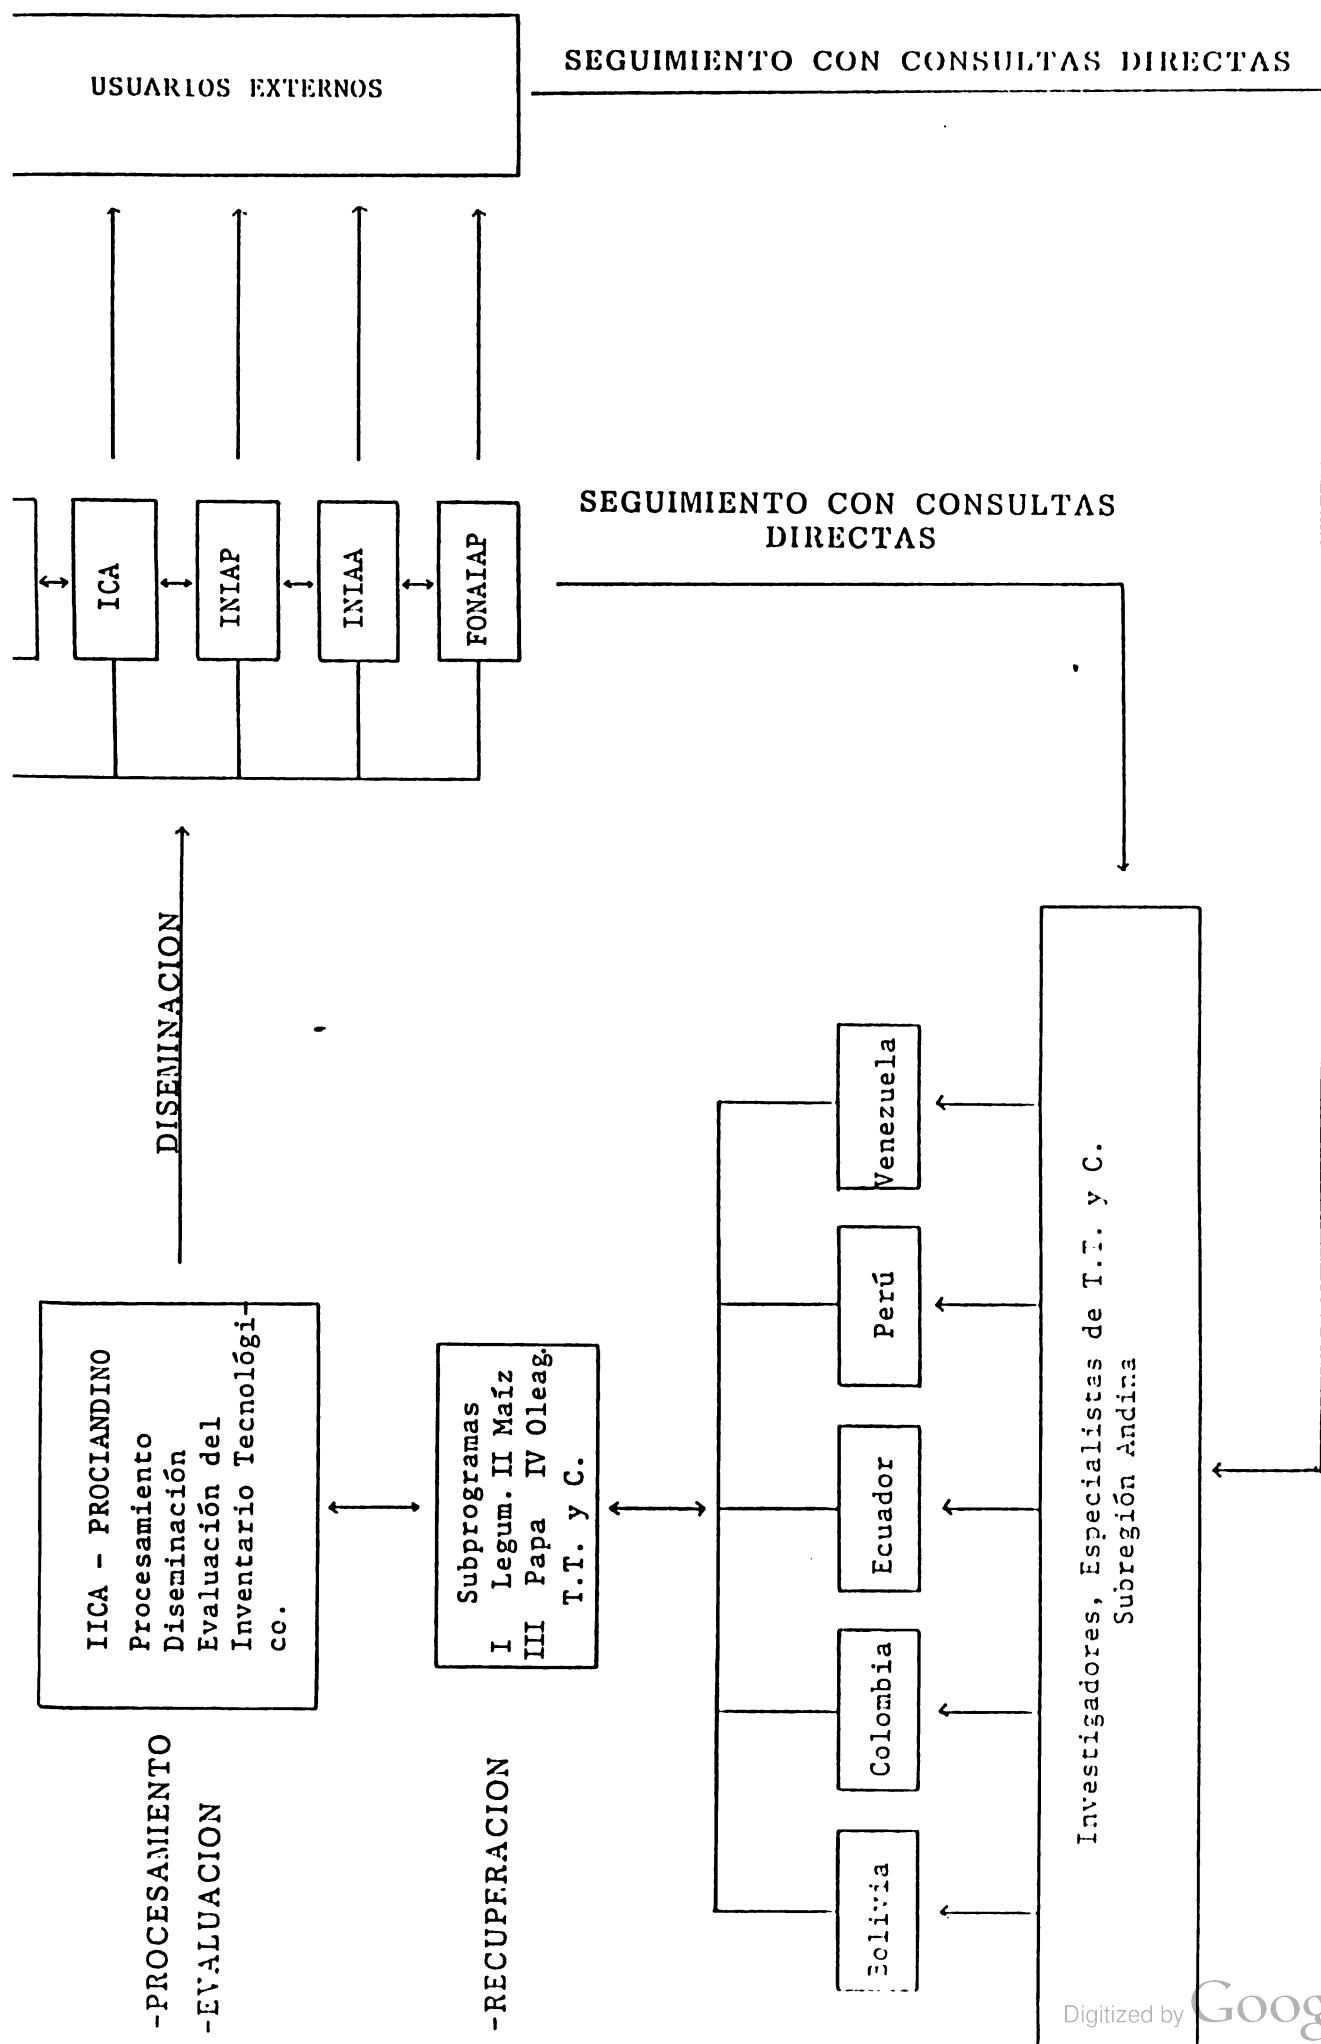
USUARIOS EXTERNOS

SEGUIMIENTO CON CONSULTAS DIRECTAS

ICA

INIAP

INIAA

FONAIAP

SEGUIMIENTO CON CONSULTAS DIRECTAS

DISEMINACION

IICA - PROCIANDINO
Procesamiento
Diseminación
Evaluación del
Inventario Tecnológico.

Subprogramas
I Legum. II Maíz
III Papa IV Oleag.
T.T. y C.

Venezuela

Perú

Ecuador

Colombia

Bolivia

Investigadores, Especialistas de T.T. y C.
Subregión Andina

-PROCESAMIENTO
-EVALUACION

-RECUPERACION

Digitized by Goog